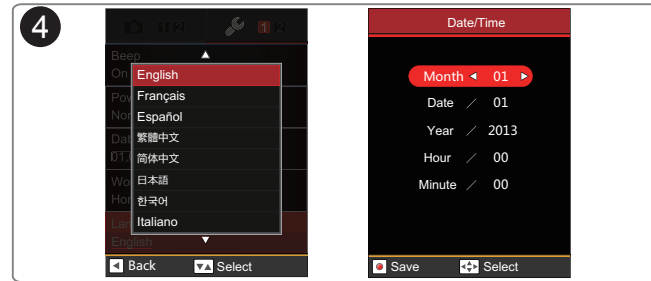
4

1 2
1 2

Beep
On
Pov
Nor
Dat
01.
Wo
Hor
La
English

English
Français
Español
繁體中文
简体中文
日本語
한국어
Italiano

Back
Select

Date/Time

Month 01
Date 01
Year 2013
Hour 00
Minute 00

Save
Select